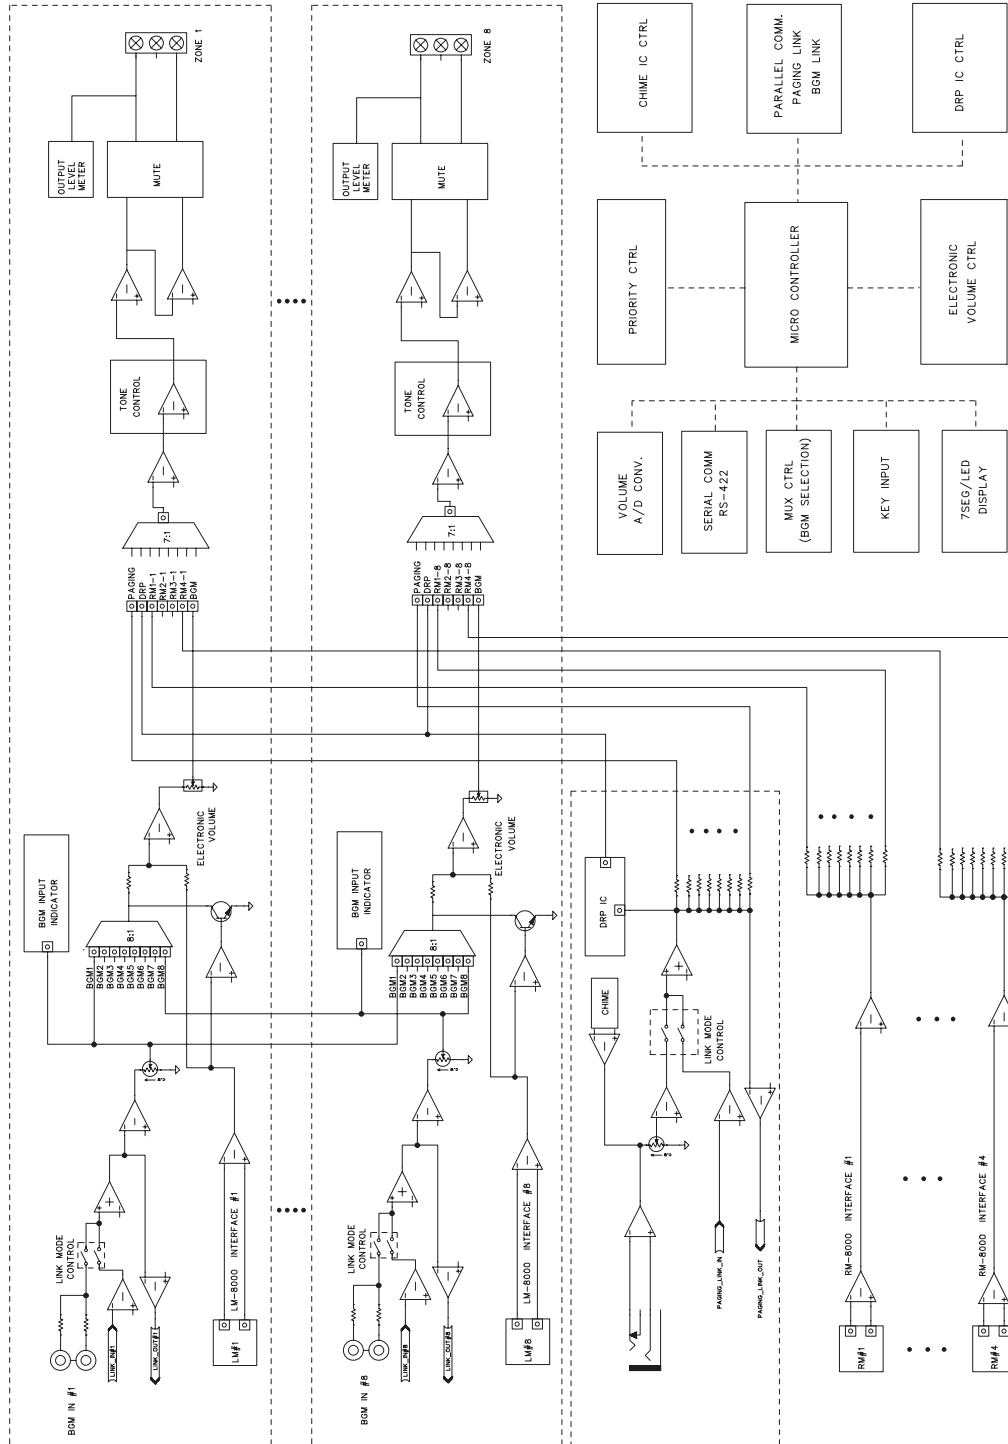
ZONE 1

OUTPUT LEVEL METER

MUTE

TONE CONTROL

7:1

PAGING
DRP
RM1-1
RM2-1
RM3-1
RM4-1
BGM

ELECTRONIC VOLUME

BGM INPUT INDICATOR

8:1

BGM1
BGM2
BGM3
BGM4
BGM5
BGM6
BGM7
BGM8

LINK MODE CONTROL

BGM IN #1

LINK_IN#1

LINK_OUT#1

LM-8000 INTERFACE #1

LM#1

ZONE 8

OUTPUT LEVEL METER

MUTE

TONE CONTROL

7:1

PAGING
DRP
RM1-8
RM2-8
RM3-8
RM4-8
BGM

ELECTRONIC VOLUME

BGM INPUT INDICATOR

8:1

BGM1
BGM2
BGM3
BGM4
BGM5
BGM6
BGM7
BGM8

LINK MODE CONTROL

BGM IN #8

LINK_IN#8

LINK_OUT#8

LM-8000 INTERFACE #8

LM#8

CHIME IC CTRL

PARALLEL COMM. PAGING LINK BGM LINK

DRP IC CTRL

PRIORITY CTRL

MICRO CONTROLLER

ELECTRONIC VOLUME CTRL

VOLUME A/D CONV.

SERIAL COMM RS-422

MUX CTRL (BGM SELECTION)

KEY INPUT

7SEG/LED DISPLAY

DRP IC

CHIME

LINK MODE CONTROL

PAGING_LINK_IN

PAGING_LINK_OUT

RM-8000 INTERFACE #1

RM#1

RM-8000 INTERFACE #4

RM#4